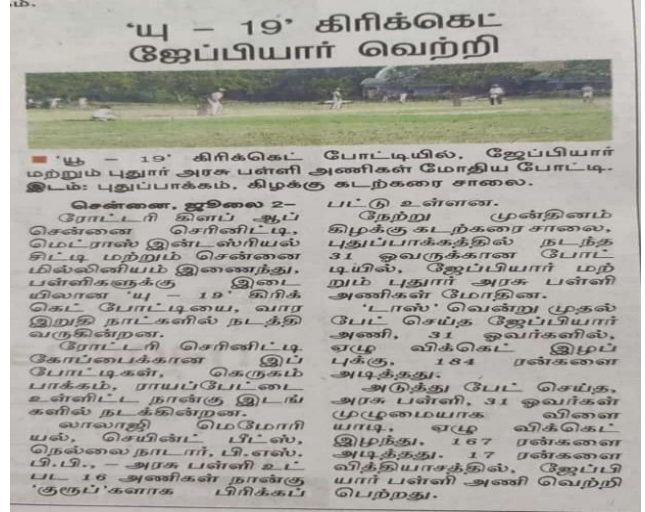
'யு – 19' கிரிக்கெட் ஜேப்பியார் வெற்றி

'யு – 19' கிரிக்கெட் போட்டியில், ஜேப்பியார் மற்றும் புதூர் அரசு பள்ளி அணிகள் மோதிய போட்டி. இடம்: புதுப்பாக்கம், கிழக்கு கடற்கரை சாலை.

சென்னை, ஜூலை 2– ரோட்டரி கிளப் ஆப் சென்னை செரினிட்டி, மெட்ராஸ் இன்டஸ்ரியல் சிட்டி மற்றும் சென்னை மில்லினியம் இணைந்து, பள்ளிகளுக்கு இடையிலான 'யு – 19' கிரிக்கெட் போட்டியை, வார இறுதி நாட்களில் நடத்தி வருகின்றன.

ரோட்டரி செரினிட்டி கோப்பைக்கான இப்போட்டிகள், கெருகம்பாக்கம், ராயப்பேட்டை உள்ளிட்ட நான்கு இடங்களில் நடக்கின்றன.

லாலாஜி மெமோரியல், செயின்ட் பீட்ஸ், நெல்லை நாடார், பி.எஸ். பி.பி., – அரசு பள்ளி உட்பட 16 அணிகள் நான்கு 'குரூப்'களாக பிரிக்கப்பட்டு உள்ளன.

நேற்று முன்தினம் கிழக்கு கடற்கரை சாலை, புதுப்பாக்கத்தில் நடந்த 31 ஓவருக்கான போட்டியில், ஜேப்பியார் மற்றும் புதூர் அரசு பள்ளி அணிகள் மோதின.

'டாஸ்' வென்று முதல் பேட் செய்த ஜேப்பியார் அணி, 31 ஓவர்களில், ஏழு விக்கெட் இழப்புக்கு, 184 ரன்களை அடித்தது.

அடுத்து பேட் செய்த, அரசு பள்ளி, 31 ஓவர்கள் முழுமையாக விளையாடி, ஏழு விக்கெட் இழந்து, 167 ரன்களை அடித்தது. 17 ரன்களை வித்தியாசத்தில், ஜேப்பியார் பள்ளி அணி வெற்றி பெற்றது.